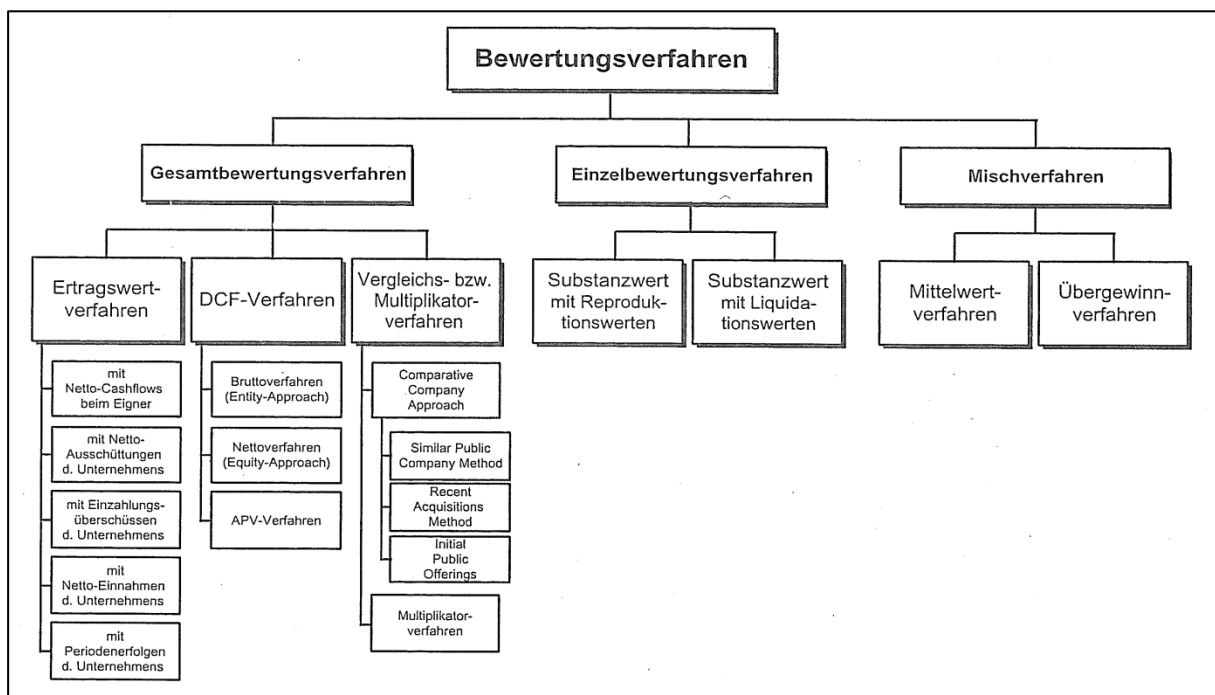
Bewertungsverfahren

Gesamtbewertungsverfahren

Einzelbewertungsverfahren

Mischverfahren

Ertragswertverfahren

DCF-Verfahren

Vergleichs- bzw. Multiplikatorverfahren

Substanzwert mit Reproduktionswerten

Substanzwert mit Liquidationswerten

Mittelwertverfahren

Übergewinnverfahren

mit Netto-Cashflows beim Eigner

mit Netto-Ausschüttungen d. Unternehmens

mit Einzahlungsüberschüssen d. Unternehmens

mit Netto-Einnahmen d. Unternehmens

mit Periodenerfolgen d. Unternehmens

Bruttoverfahren (Entity-Approach)

Nettoverfahren (Equity-Approach)

APV-Verfahren

Comparative Company Approach

Similar Public Company Method

Recent Acquisitions Method

Initial Public Offerings

Multiplikatorverfahren